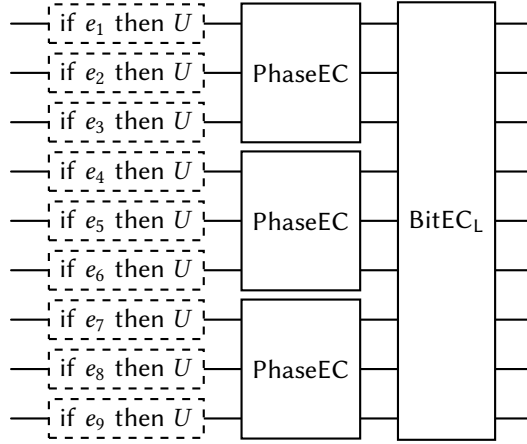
if $e_1$ then $U$
if $e_2$ then $U$
if $e_3$ then $U$
if $e_4$ then $U$
if $e_5$ then $U$
if $e_6$ then $U$
if $e_7$ then $U$
if $e_8$ then $U$
if $e_9$ then $U$

PhaseEC

PhaseEC

PhaseEC

BitEC$_\mathsf{L}$